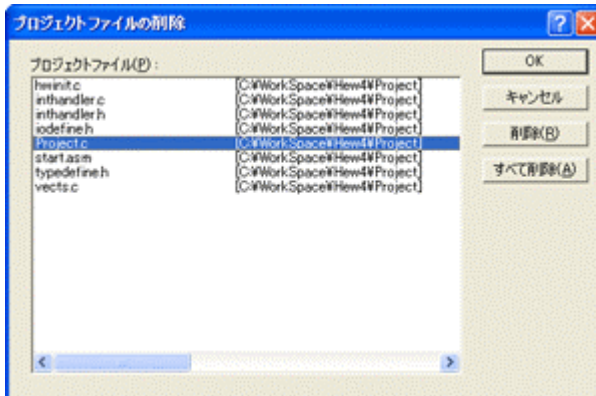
プロジェクトファイルの削除

プロジェクトファイル(P):

| | |
|---|---|
| hwinit.c | [C:¥WorkSpace¥Hew4¥Project] |
| inthandler.c | [C:¥WorkSpace¥Hew4¥Project] |
| inthandler.h | [C:¥WorkSpace¥Hew4¥Project] |
| iodefine.h | [C:¥WorkSpace¥Hew4¥Project] |
| Project.c | [C:¥WorkSpace¥Hew4¥Project] |
| start.asm | [C:¥WorkSpace¥Hew4¥Project] |
| typedefine.h | [C:¥WorkSpace¥Hew4¥Project] |
| vects.c | [C:¥WorkSpace¥Hew4¥Project] |

OK

キャンセル

削除(R)

すべて削除(A)